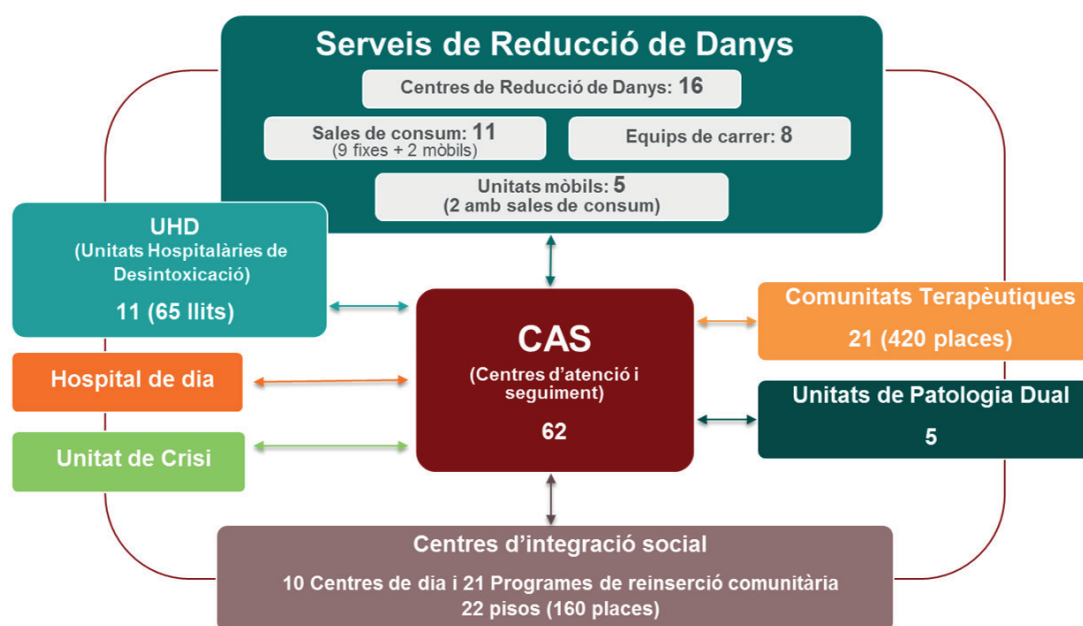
Serveis de Reducció de Danys

Centres de Reducció de Danys: 16

Sales de consum: 11
(9 fixes + 2 mòbils)

Equips de carrer: 8

Unitats mòbils: 5
(2 amb sales de consum)

UHD
(Unitats Hospitalàries de Desintoxicació)

11 (65 llits)

Hospital de dia

Unitat de Crisi

CAS
(Centres d'atenció i seguiment)

62

Comunitats Terapèutiques

21 (420 places)

Unitats de Patologia Dual

5

Centres d'integració social

10 Centres de dia i 21 Programes de reinserció comunitària
22 pisos (160 places)